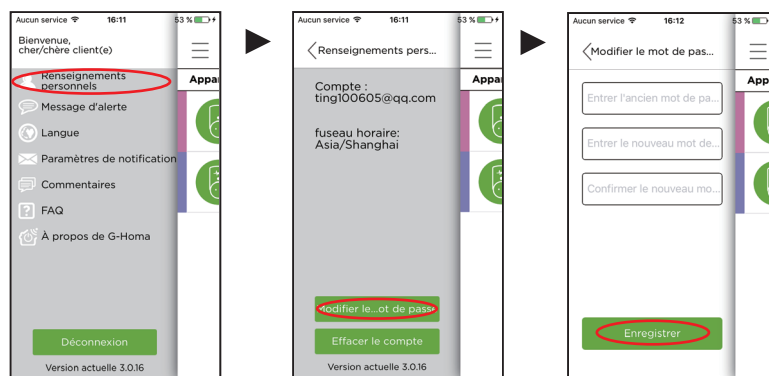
Aucun service 16:11 53 %

Bienvenue, cher/chère client(e)

Renseignements personnels

Message d'alerte

Langue

Paramètres de notification

Commentaires

FAQ

À propos de G-Homa

Déconnexion

Version actuelle 3.0.16

Appar

Aucun service 16:11 53 %

Renseignements pers...

Compte : ting100605@qq.com

fuseau horaire: Asia/Shanghai

Modifier le...ot de passe

Effacer le compte

Version actuelle 3.0.16

Appa

Aucun service 16:12 53 %

Modifier le mot de pas...

Entrer l'ancien mot de pa...

Entrer le nouveau mot de...

Confirmer le nouveau mo...

Enregistrer

App